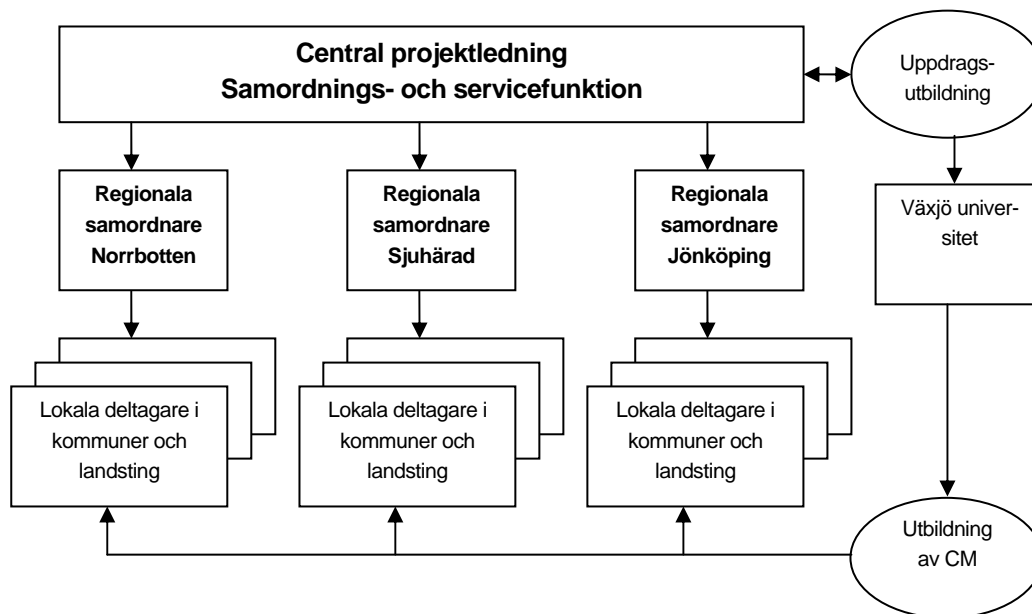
Central projektledning
Samordnings- och servicefunktion

Uppdragsutbildning

Regionala samordnare Norrbotten

Regionala samordnare Sjuhärad

Regionala samordnare Jönköping

Växjö universitet

Lokala deltagare i kommuner och landsting

Lokala deltagare i kommuner och landsting

Lokala deltagare i kommuner och landsting

Utbildning av CM